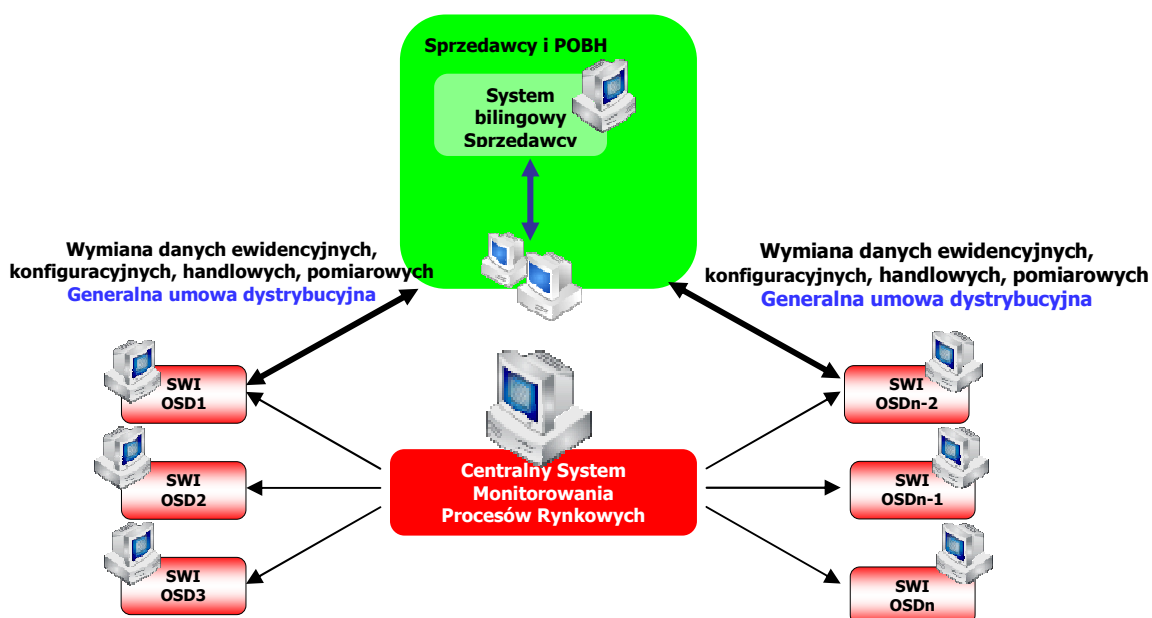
Sprzedawcy i POBH

System bilingowy Sprzedawcy

Wymiana danych ewidencyjnych, konfiguracyjnych, handlowych, pomiarowych
Generalna umowa dystrybucyjna

Wymiana danych ewidencyjnych, konfiguracyjnych, handlowych, pomiarowych
Generalna umowa dystrybucyjna

SWI OSD1

SWI OSD2

SWI OSD3

Centralny System Monitorowania Procesów Rynkowych

SWI OSDn-2

SWI OSDn-1

SWI OSDn